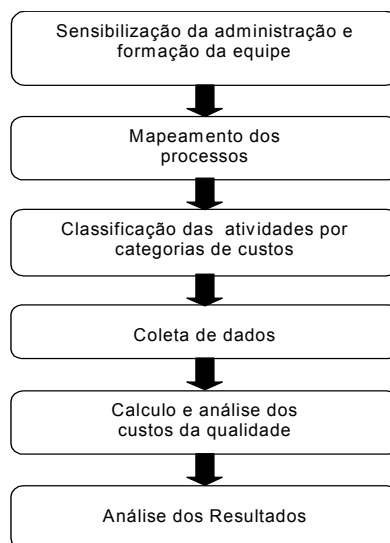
Sensibilização da administração e formação da equipe

Mapeamento dos processos

Classificação das atividades por categorias de custos

Coleta de dados

Calculo e análise dos custos da qualidade

Análise dos Resultados